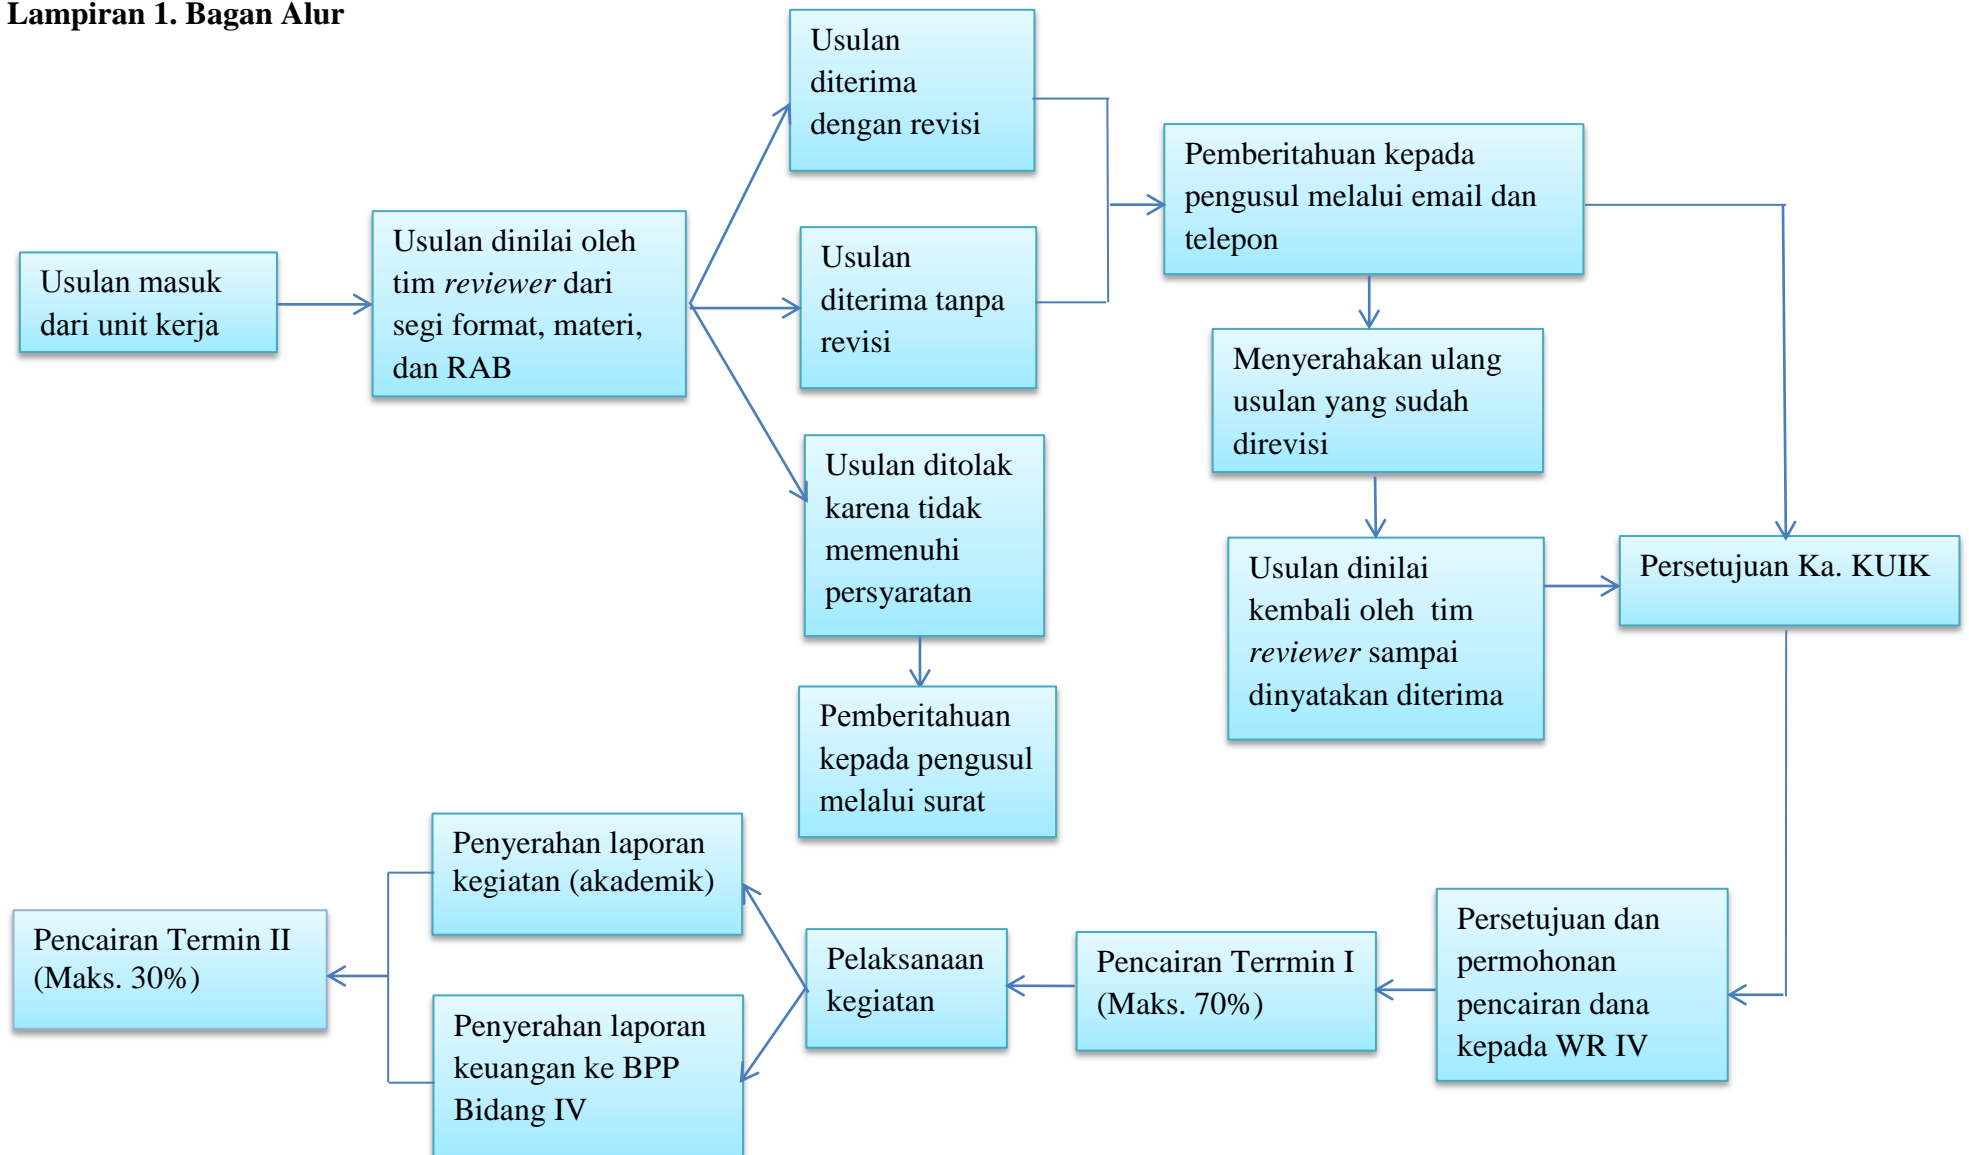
Lampiran 1. Bagan Alur

Usulan masuk dari unit kerja

Usulan dinilai oleh tim *reviewer* dari segi format, materi, dan RAB

Usulan diterima dengan revisi

Usulan diterima tanpa revisi

Usulan ditolak karena tidak memenuhi persyaratan

Pemberitahuan kepada pengusul melalui surat

Pemberitahuan kepada pengusul melalui email dan telepon

Menyerahakan ulang usulan yang sudah direvisi

Usulan dinilai kembali oleh tim *reviewer* sampai dinyatakan diterima

Persetujuan Ka. KUIK

Persetujuan dan permohonan pencairan dana kepada WR IV

Pencairan Terrmin I (Maks. 70%)

Pelaksanaan kegiatan

Penyerahan laporan kegiatan (akademik)

Penyerahan laporan keuangan ke BPP Bidang IV

Pencairan Termin II (Maks. 30%)